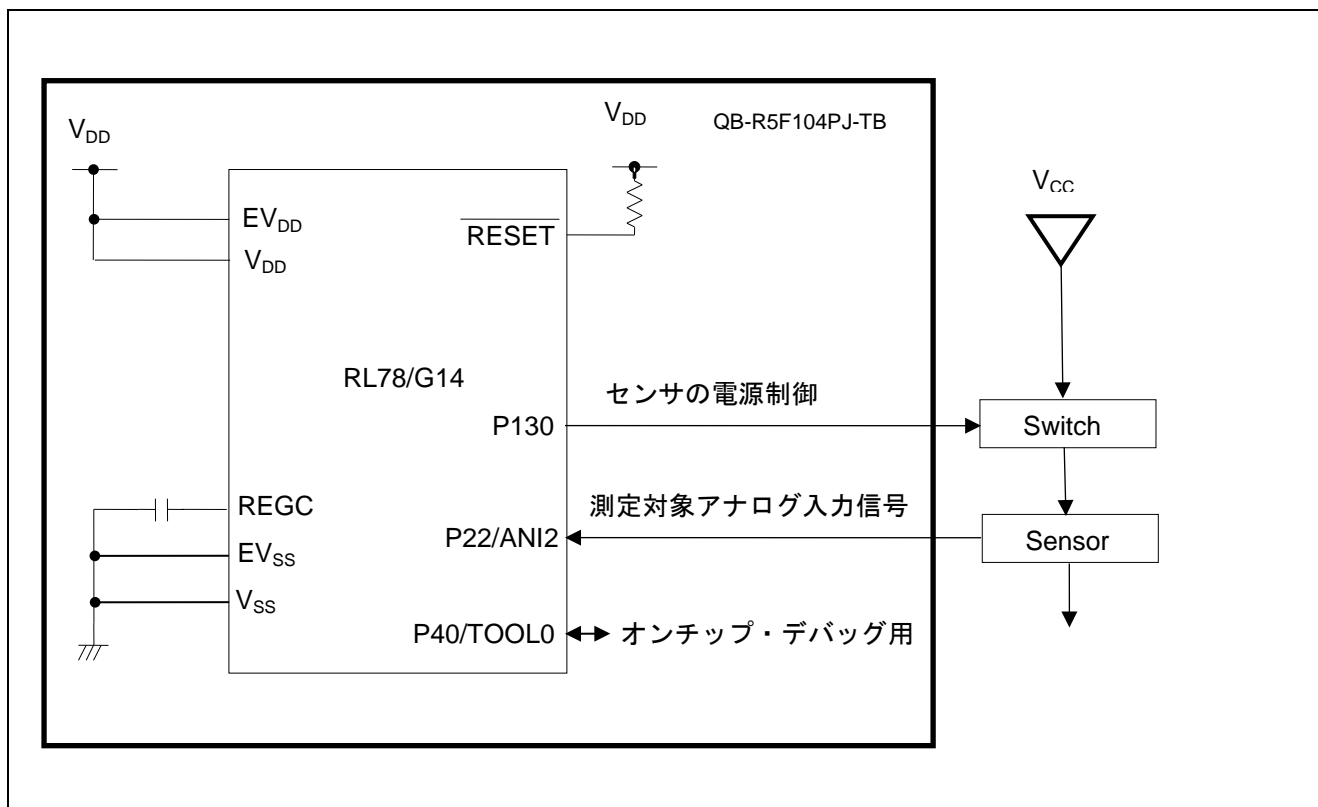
$V_{DD}$

$V_{DD}$

QB-R5F104PJ-TB

$V_{CC}$

$EV_{DD}$

$\overline{RESET}$

$V_{DD}$

RL78/G14

センサの電源制御

P130

Switch

REGC

測定対象アナログ入力信号

$EV_{SS}$

P22/ANI2

Sensor

$V_{SS}$

P40/TOOL0

オンチップ・デバッグ用